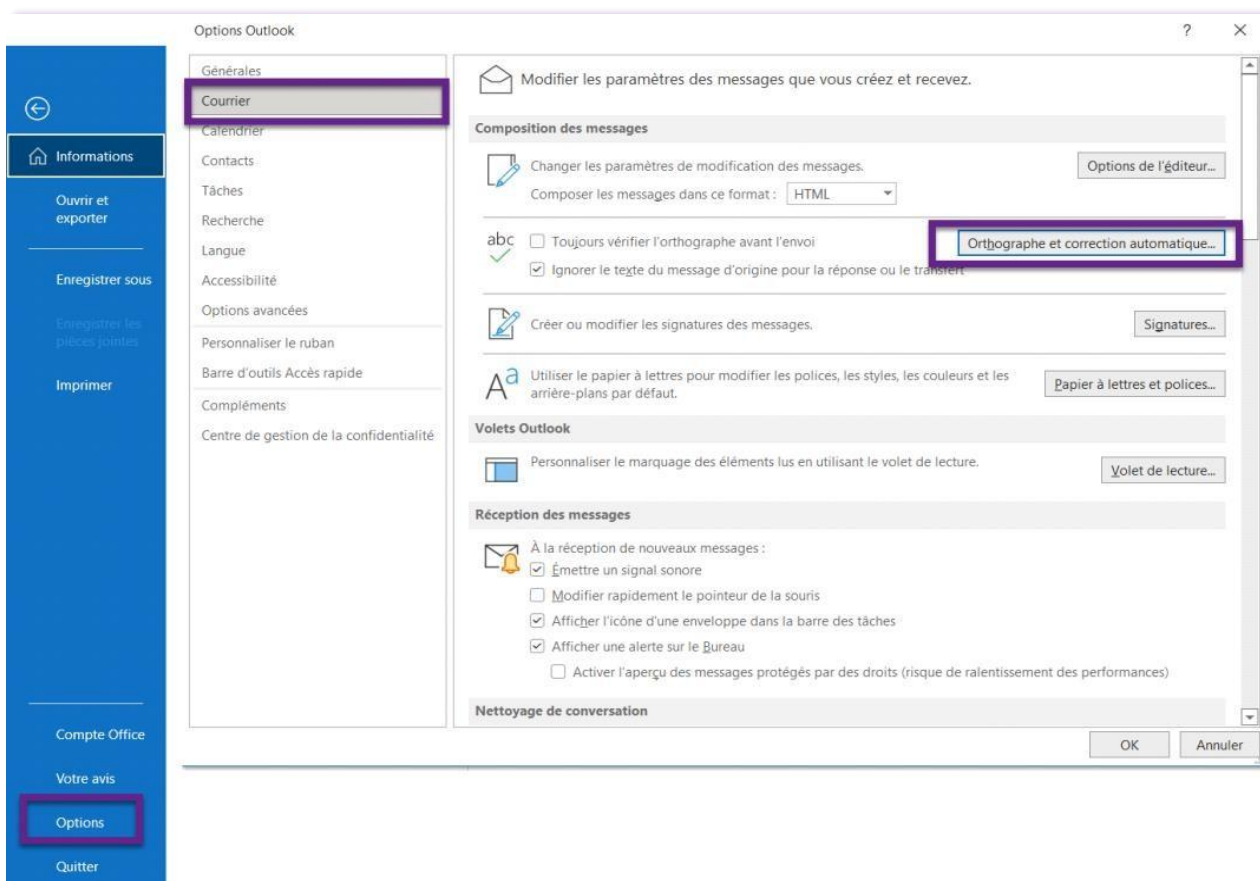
Informations

Ouvrir et exporter

Enregistrer sous

Enregistrer les pièces jointes

Imprimer

Compte Office

Votre avis

Options

Quitter

Options Outlook

? ×

Générales
Courrier
Calendrier
Contacts
Tâches
Recherche
Langue
Accessibilité
Options avancées
Personnaliser le ruban
Barre d'outils Accès rapide
Compléments
Centre de gestion de la confidentialité

Modifier les paramètres des messages que vous créez et recevez.

Composition des messages

Changer les paramètres de modification des messages.

Options de l'éditeur...

Composer les messages dans ce format : HTML

abc

Toujours vérifier l'orthographe avant l'envoi

Orthographe et correction automatique...

Ignorer le texte du message d'origine pour la réponse ou le transfert

Créer ou modifier les signatures des messages.

Signatures...

Utiliser le papier à lettres pour modifier les polices, les styles, les couleurs et les arrière-plans par défaut.

Papier à lettres et polices...

Volets Outlook

Personnaliser le marquage des éléments lus en utilisant le volet de lecture.

Volet de lecture...

Réception des messages

À la réception de nouveaux messages :

Émettre un signal sonore

Modifier rapidement le pointeur de la souris

Afficher l'icône d'une enveloppe dans la barre des tâches

Afficher une alerte sur le Bureau

Activer l'aperçu des messages protégés par des droits (risque de ralentissement des performances)

Nettoyage de conversation

OK

Annuler